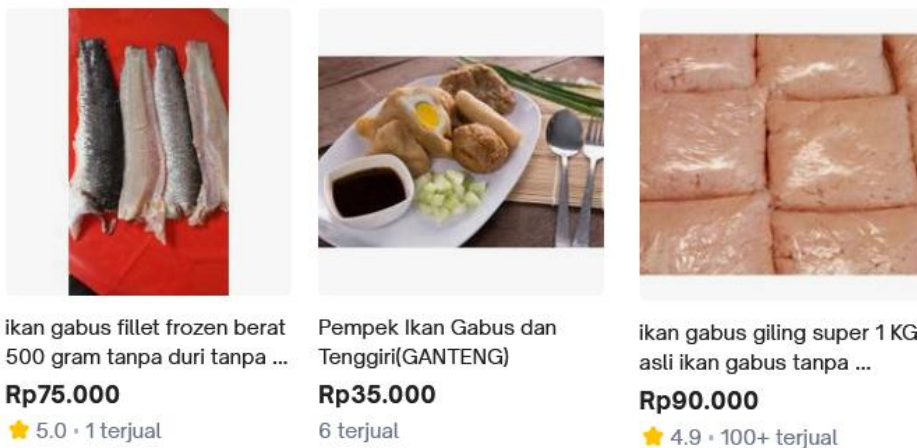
ikan gabus fillet frozen berat 500 gram tanpa duri tanpa ...

Rp75.000

5.0 · 1 terjual

Pempek Ikan Gabus dan Tenggiri(GANTENG)

Rp35.000

6 terjual

ikan gabus giling super 1 KG asli ikan gabus tanpa ...

Rp90.000

4.9 · 100+ terjual